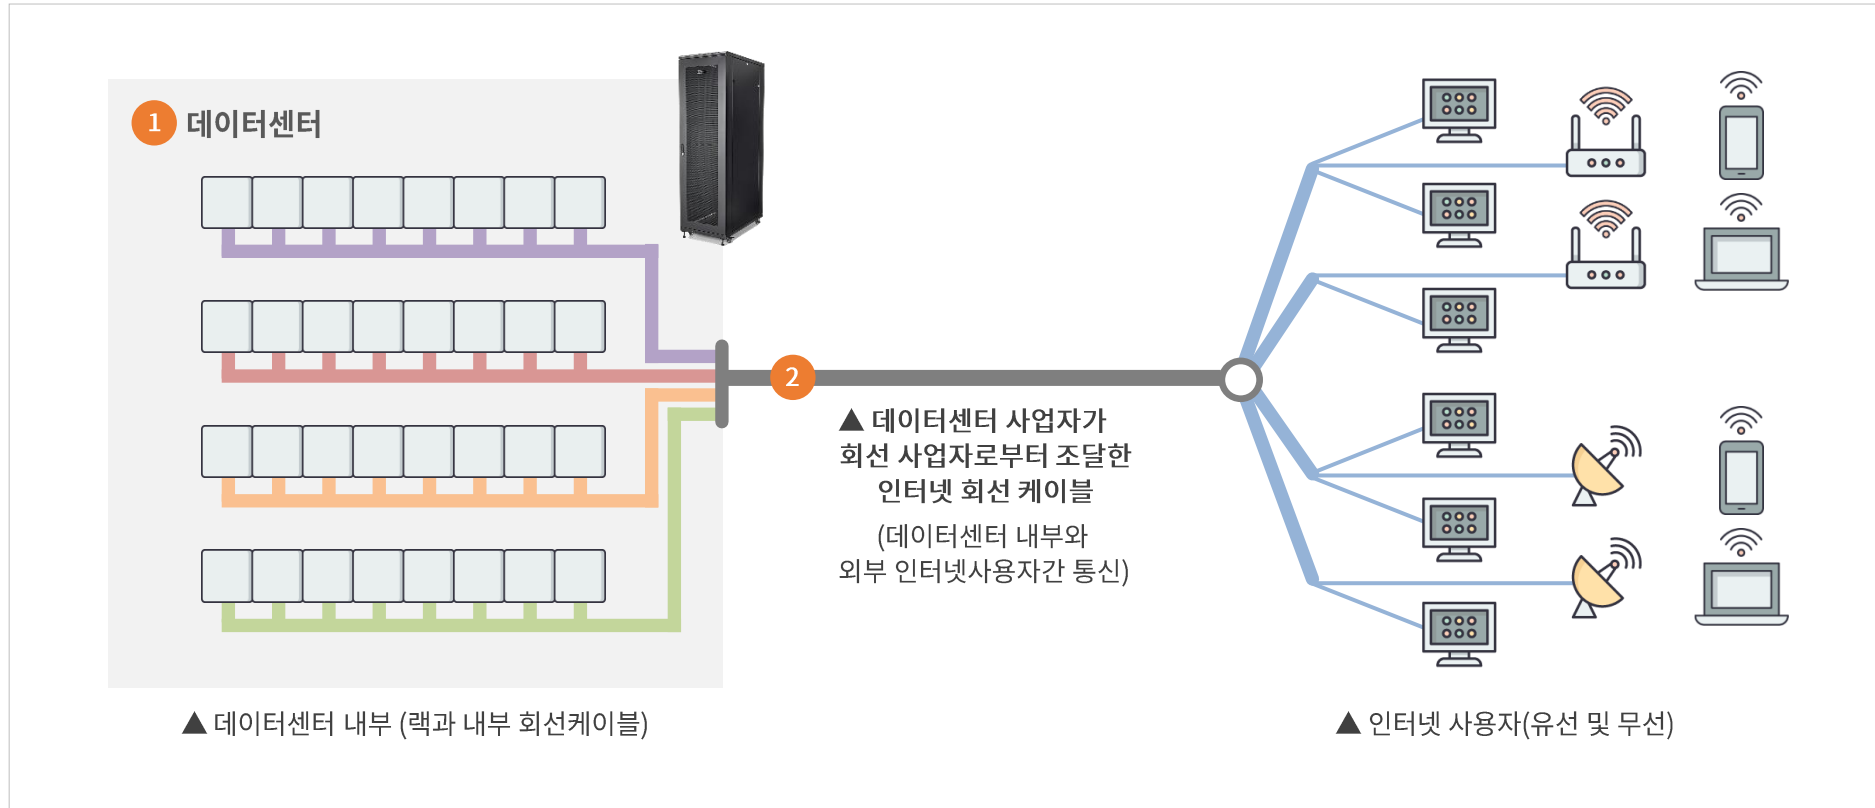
1 데이터센터

2

▲ 데이터센터 사업자가 회선 사업자로부터 조달한 인터넷 회선 케이블

(데이터센터 내부와 외부 인터넷사용자간 통신)

▲ 데이터센터 내부 (랙과 내부 회선케이블)

▲ 인터넷 사용자(유선 및 무선)